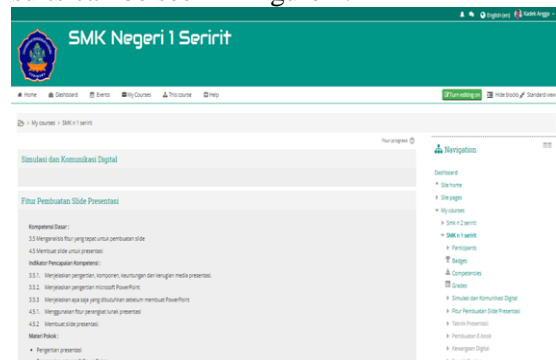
SMK Negeri 1 Seririt

English (en) Kadek Anggo

Home Dashboard Events My Courses This course Help

Turn editing on Hide blocks Standard view

My courses > SMK n 1 seririt

Your progress

Simulasi dan Komunikasi Digital

Fitur Pembuatan Slide Presentasi

Kompetensi Dasar :

3.5 Menganalisis fitur yang tepat untuk pembuatan slide

4.5 Membuat slide untuk presentasi

Indikator Pencapaian Kompetensi :

3.5.1. Menjelaskan pengertian, komponen, keuntungan dan kerugian media presentasi.

3.5.2. Menjelaskan pengertian microsoft PowerPoint.

3.5.3 Menjelaskan apa saja yang dibutuhkan sebelum membuat PowerPoint.

4.5.1. Menggunakan fitur perangkat lunak presentasi

4.5.2 Membuat slide presentasi.

Materi Pokok :

• Pengertian presentasi

Navigation

Dashboard

Site home

Site pages

My courses

Smk n 2 seririt

SMK n 1 seririt

Participants

Badges

Competencies

Grades

Simulasi dan Komunikasi Digital

Fitur Pembuatan Slide Presentasi

Teknik Presentasi

Pembuatan E-book

Kewargaan Digital